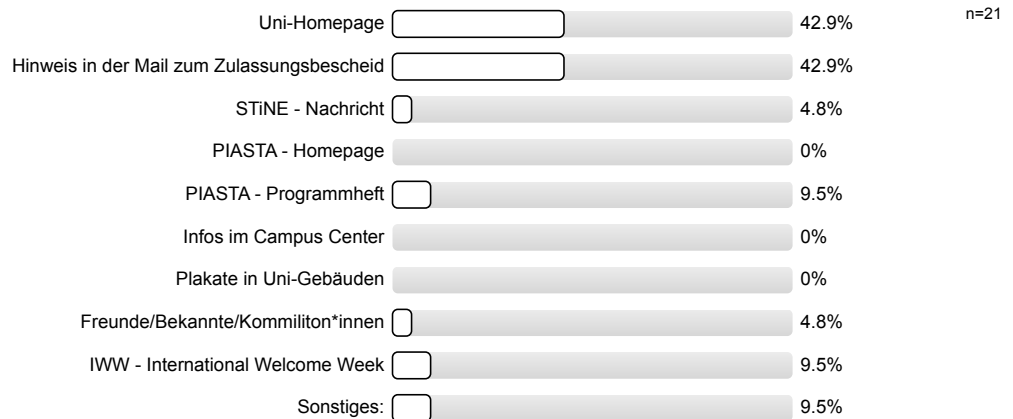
n=21

| | |
|---|---|
| Uni-Homepage | 42.9% |
| Hinweis in der Mail zum Zulassungsbescheid | 42.9% |
| STiNE - Nachricht | 4.8% |
| PIASTA - Homepage | 0% |
| PIASTA - Programmheft | 9.5% |
| Infos im Campus Center | 0% |
| Plakate in Uni-Gebäuden | 0% |
| Freunde/Bekannte/Kommiliton*innen | 4.8% |
| IWW - International Welcome Week | 9.5% |
| Sonstiges: | 9.5% |